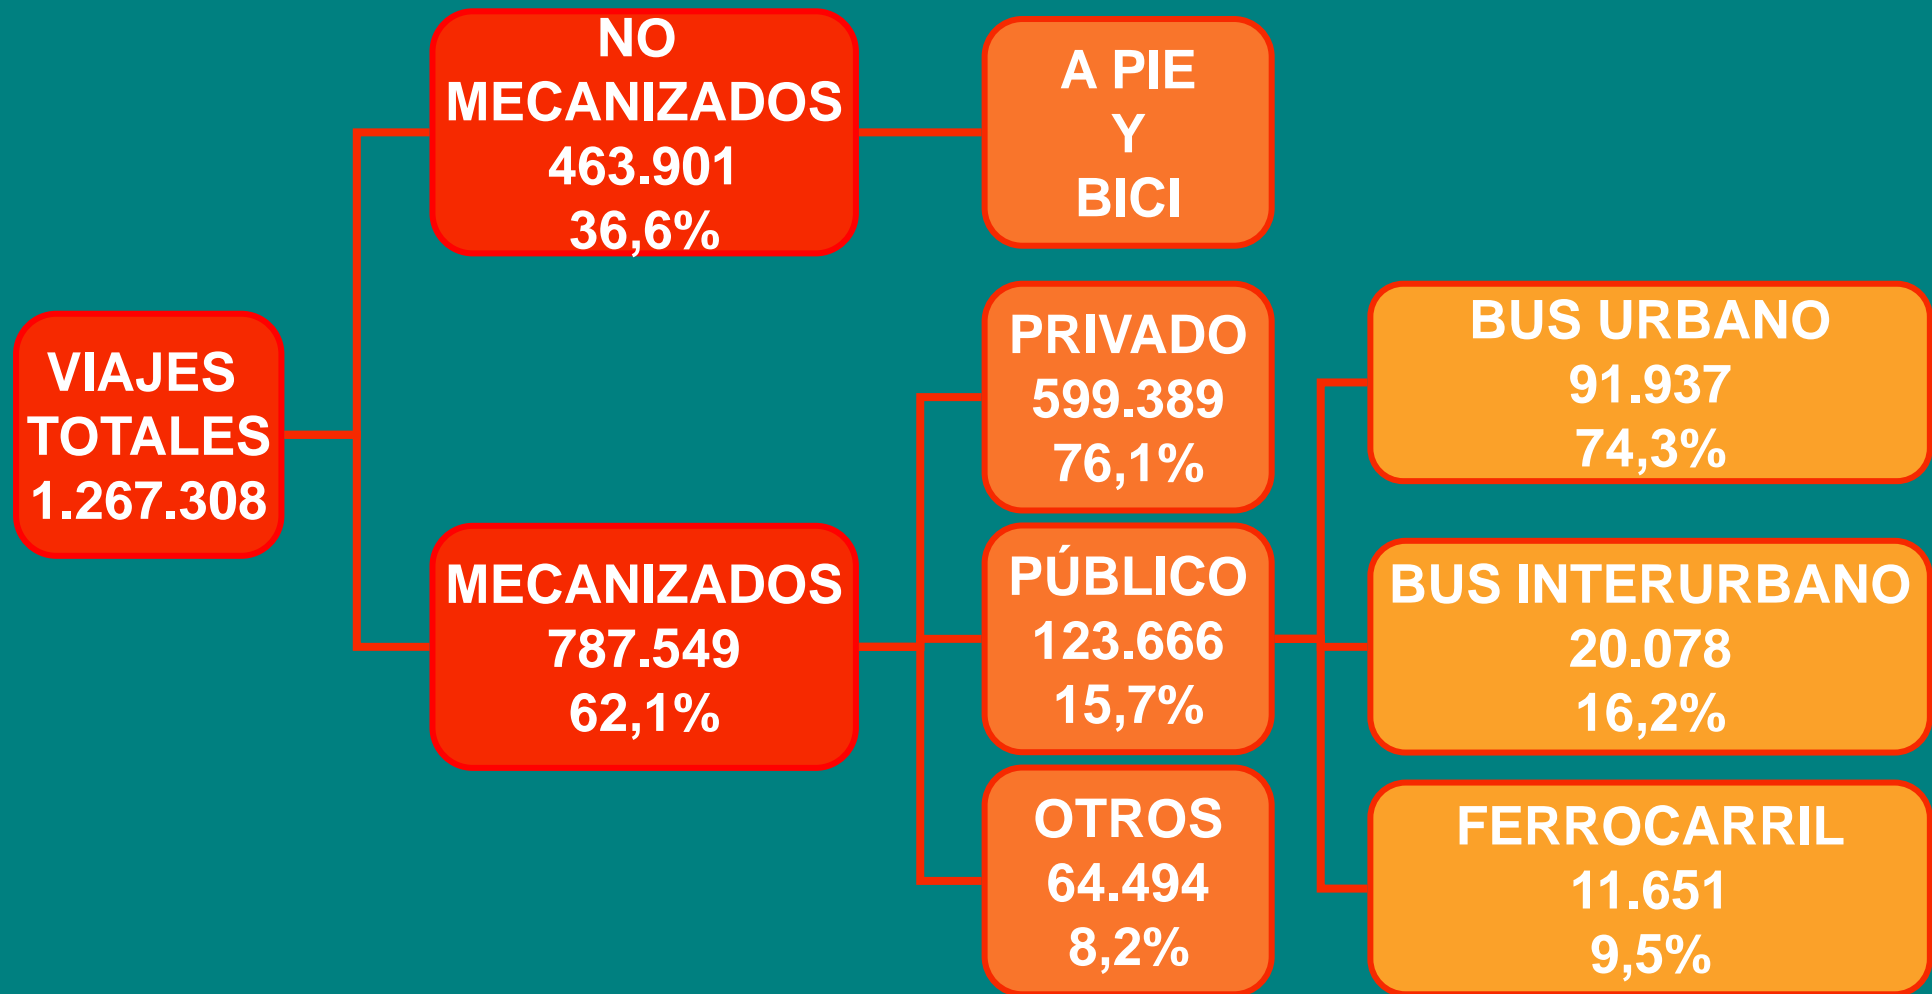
VIAJES TOTALES
1.267.308

NO MECANIZADOS
463.901
36,6%

A PIE
Y
BICI

MECANIZADOS
787.549
62,1%

PRIVADO
599.389
76,1%

PÚBLICO
123.666
15,7%

OTROS
64.494
8,2%

BUS URBANO
91.937
74,3%

BUS INTERURBANO
20.078
16,2%

FERROCARRIL
11.651
9,5%